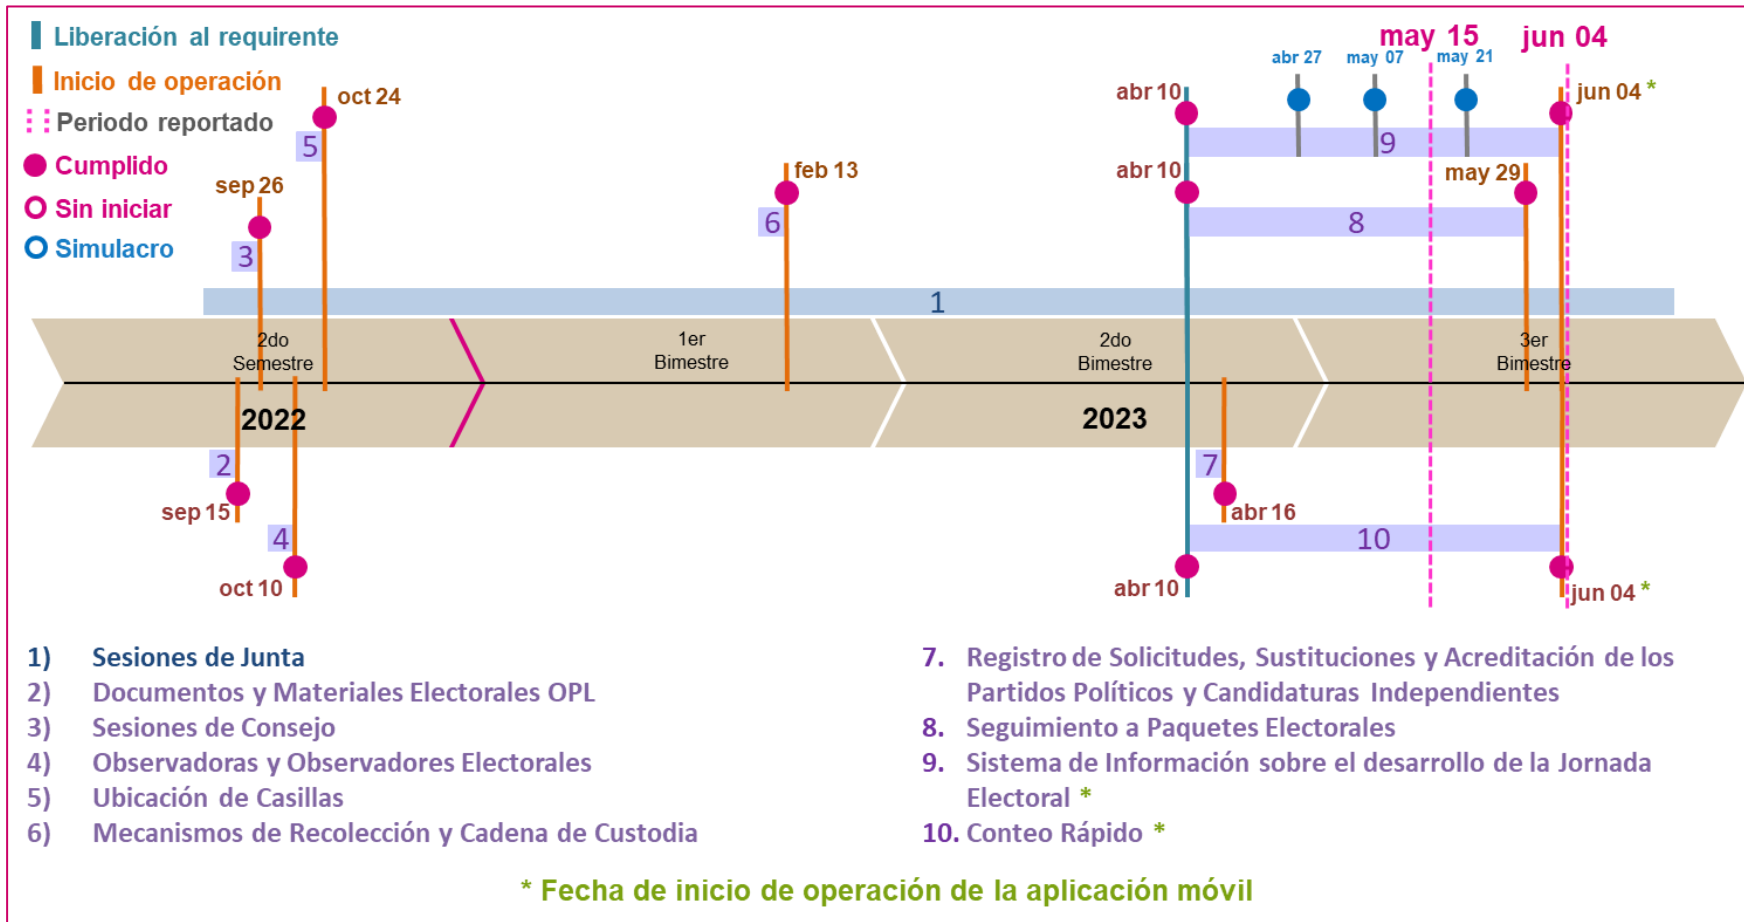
Liberación al requirente
Inicio de operación
Periodo reportado
Cumplido
Sin iniciar
Simulacro

oct 24
5
sep 26
3
feb 13
6
may 15
jun 04
abr 27
may 07
may 21
abr 10
jun 04 *
9
abr 10
may 29
8
1

2do Semestre
2022
1er Bimestre
2do Bimestre
2023
3er Bimestre

2
sep 15
4
oct 10
7
abr 16
10
abr 10
jun 04 *

1) Sesiones de Junta
2) Documentos y Materiales Electorales OPL
3) Sesiones de Consejo
4) Observadoras y Observadores Electorales
5) Ubicación de Casillas
6) Mecanismos de Recolección y Cadena de Custodia

7. Registro de Solicitudes, Sustituciones y Acreditación de los Partidos Políticos y Candidaturas Independientes
8. Seguimiento a Paquetes Electorales
9. Sistema de Información sobre el desarrollo de la Jornada Electoral *
10. Conteo Rápido *

* Fecha de inicio de operación de la aplicación móvil